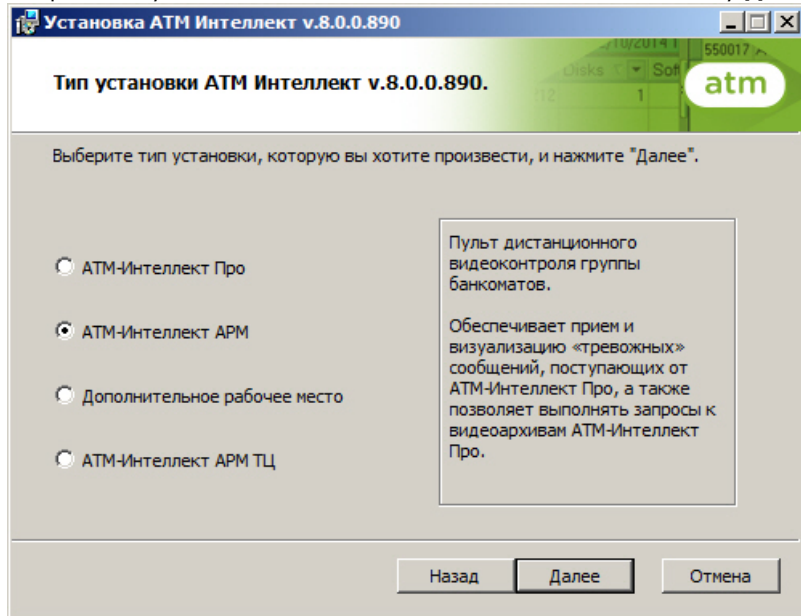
Установка ATM Интеллект v.8.0.0.890

Тип установки ATM Интеллект v.8.0.0.890.

atm

Выберите тип установки, которую вы хотите произвести, и нажмите "Далее".

АТМ-Интеллект Про

АТМ-Интеллект АРМ

Дополнительное рабочее место

АТМ-Интеллект АРМ ТЦ

Пульт дистанционного видеоконтроля группы банкоматов.

Обеспечивает прием и визуализацию «тревожных» сообщений, поступающих от АТМ-Интеллект Про, а также позволяет выполнять запросы к видеоархивам АТМ-Интеллект Про.

Назад

Далее

Отмена